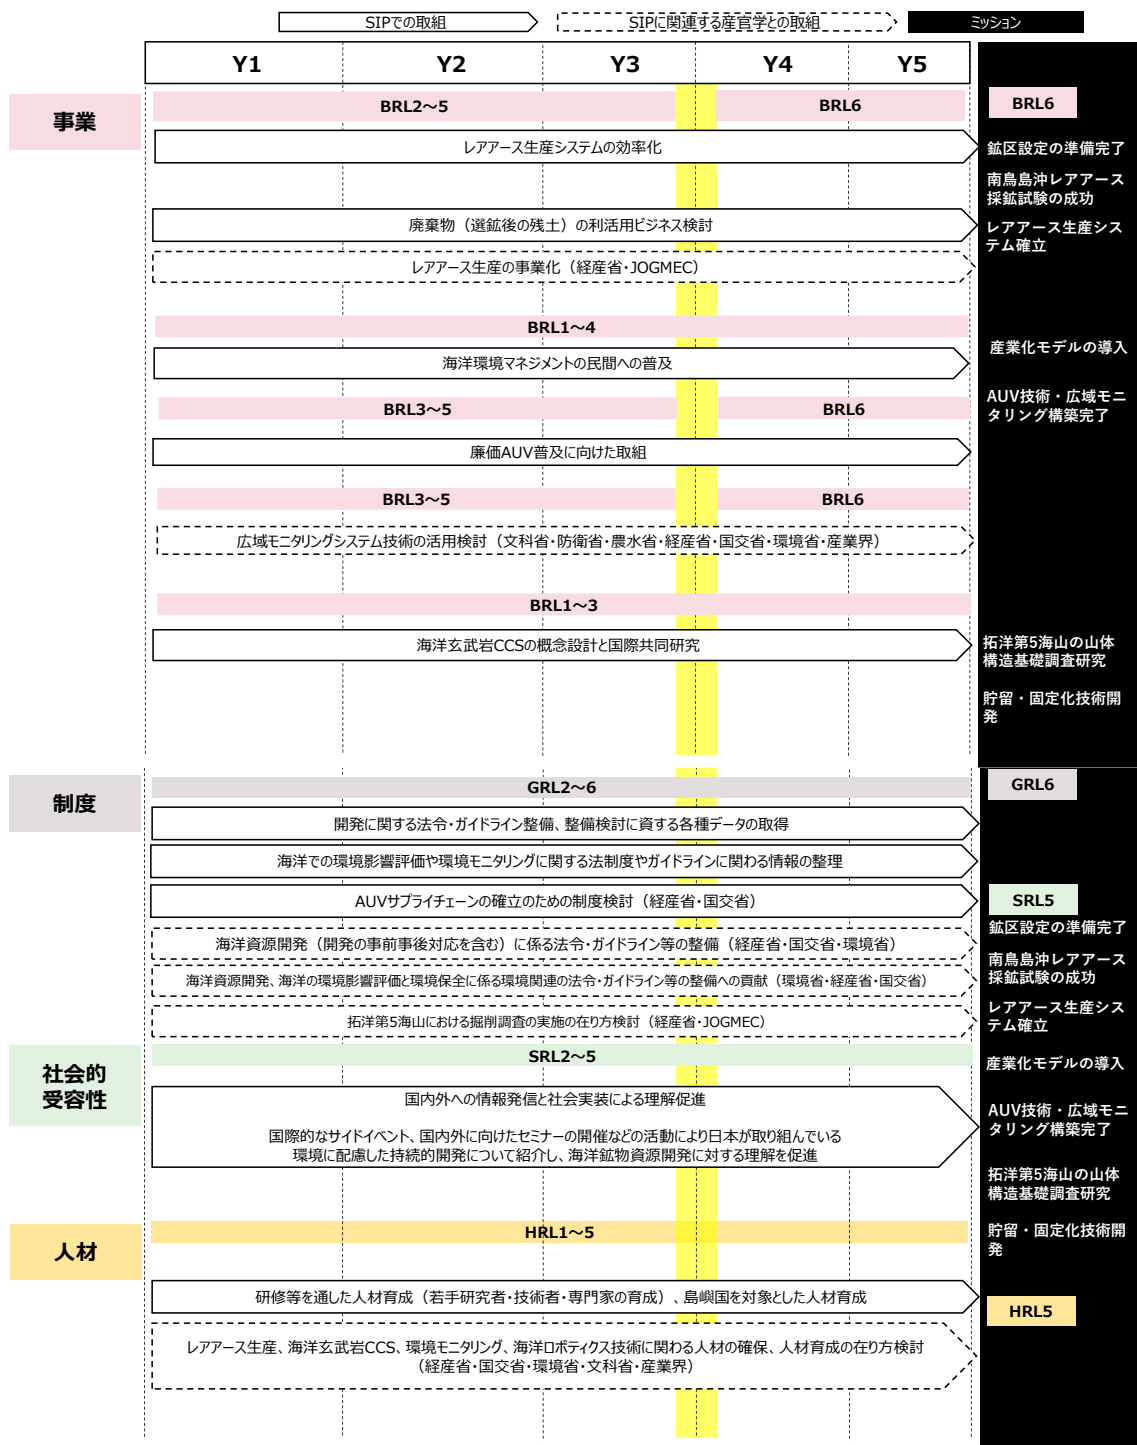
SIPでの取組　SIPに関連する産官学との取組　ミッション

| Y1 | Y2 | Y3 | Y4 | Y5 |
|---|---|---|---|---|

事業

BRL2～5　BRL6

BRL6

レアアース生産システムの効率化

鉱区設定の準備完了

南鳥島沖レアアース採鉱試験の成功

廃棄物（選鉱後の残土）の利活用ビジネス検討

レアアース生産システム確立

レアアース生産の事業化（経産省･JOGMEC）

BRL1～4

産業化モデルの導入

海洋環境マネジメントの民間への普及

AUV技術・広域モニタリング構築完了

BRL3～5　BRL6

廉価AUV普及に向けた取組

BRL3～5　BRL6

広域モニタリングシステム技術の活用検討（文科省･防衛省･農水省･経産省･国交省･環境省･産業界）

BRL1～3

海洋玄武岩CCSの概念設計と国際共同研究

拓洋第5海山の山体構造基礎調査研究

貯留・固定化技術開発

制度

GRL2～6

GRL6

開発に関する法令･ガイドライン整備、整備検討に資する各種データの取得

海洋での環境影響評価や環境モニタリングに関する法制度やガイドラインに関わる情報の整理

AUVサプライチェーンの確立のための制度検討（経産省･国交省）

SRL5

鉱区設定の準備完了

海洋資源開発（開発の事前事後対応を含む）に係る法令･ガイドライン等の整備（経産省･国交省･環境省）

南鳥島沖レアアース採鉱試験の成功

海洋資源開発、海洋の環境影響評価と環境保全に係る環境関連の法令･ガイドライン等の整備への貢献（環境省･経産省･国交省）

レアアース生産システム確立

拓洋第5海山における掘削調査の実施の在り方検討（経産省･JOGMEC）

社会的受容性

SRL2～5

産業化モデルの導入

国内外への情報発信と社会実装による理解促進

国際的なサイドイベント、国内外に向けたセミナーの開催などの活動により日本が取り組んでいる環境に配慮した持続的開発について紹介し、海洋鉱物資源開発に対する理解を促進

AUV技術・広域モニタリング構築完了

拓洋第5海山の山体構造基礎調査研究

人材

HRL1～5

貯留・固定化技術開発

研修等を通した人材育成（若手研究者･技術者･専門家の育成）、島嶼国を対象とした人材育成

HRL5

レアアース生産、海洋玄武岩CCS、環境モニタリング、海洋ロボティクス技術に関わる人材の確保、人材育成の在り方検討（経産省･国交省･環境省･文科省･産業界）